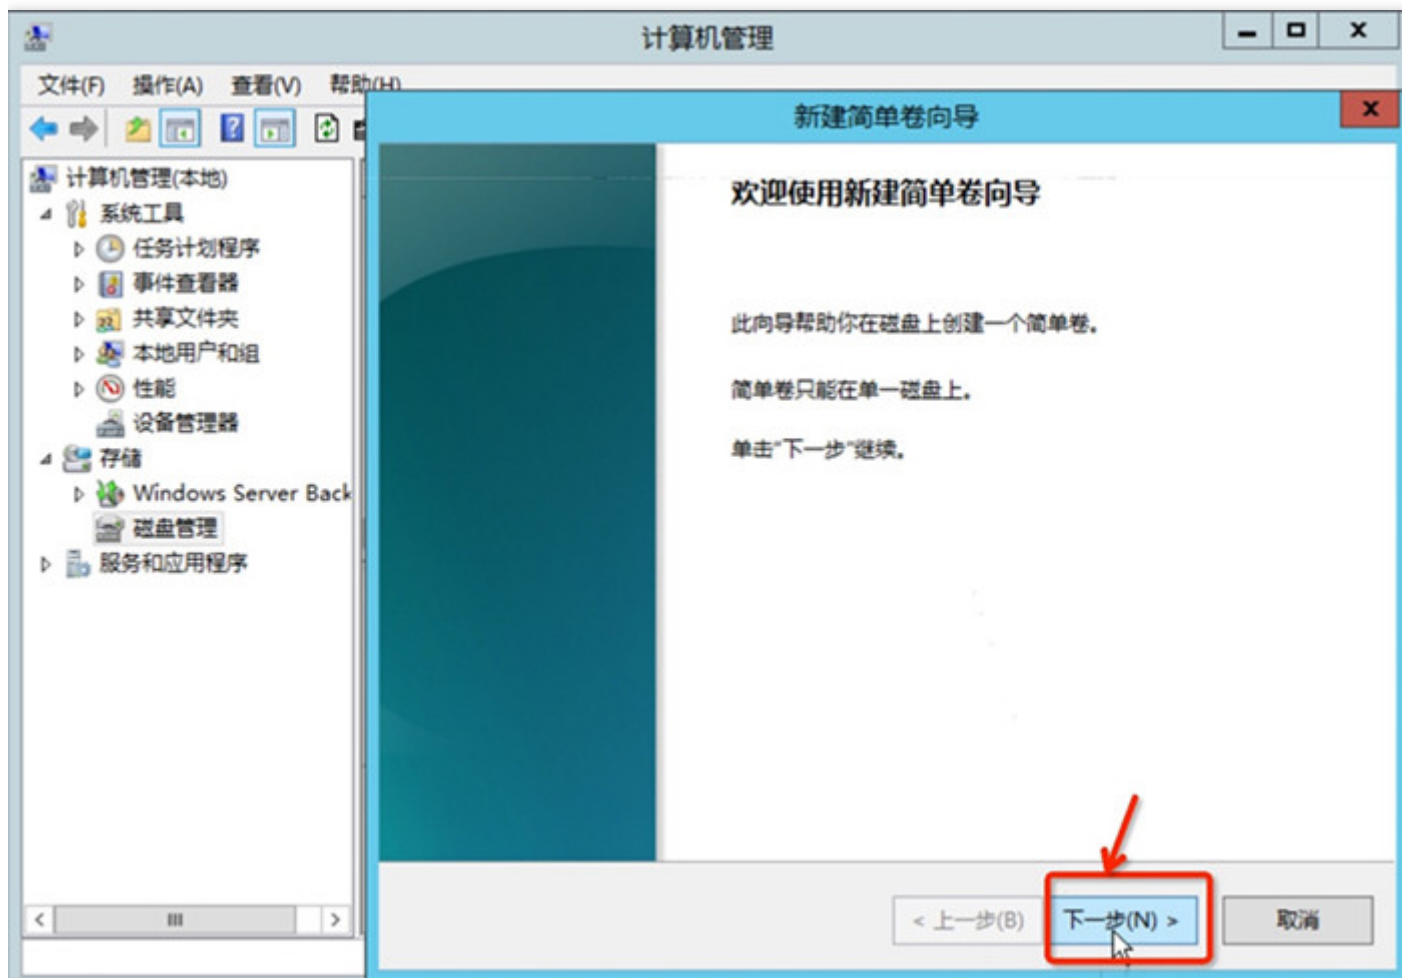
计算机管理

文件(F) 操作(A) 查看(V) 帮助(H)

计算机管理(本地)
系统工具
任务计划程序
事件查看器
共享文件夹
本地用户和组
性能
设备管理器
存储
Windows Server Back
磁盘管理
服务和应用程序

新建简单卷向导

欢迎使用新建简单卷向导

此向导帮助你在磁盘上创建一个简单卷。

简单卷只能在单一磁盘上。

单击"下一步"继续。

< 上一步(B) 下一步(N) > 取消